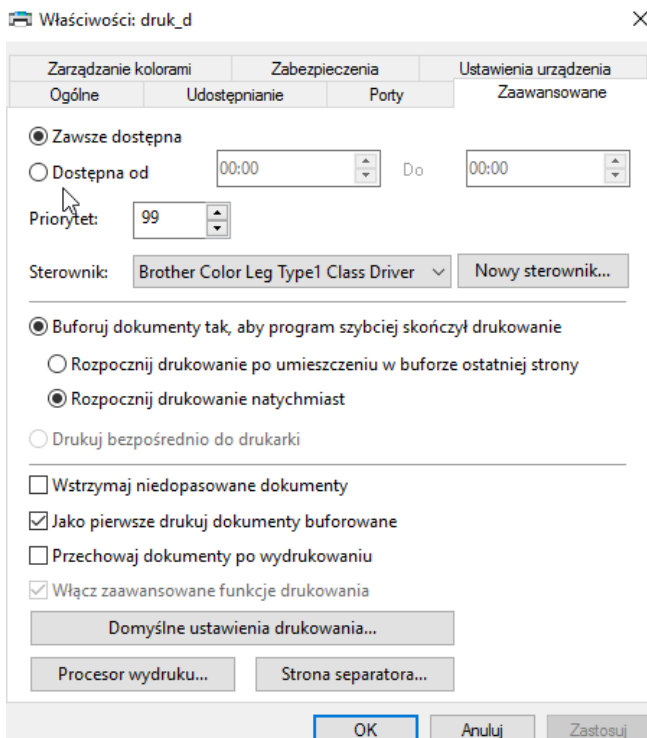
Właściwości: druk_d

×

Zarządzanie kolorami
Zabezpieczenia
Ustawienia urządzenia
Ogólne
Udostępnianie
Porty
Zaawansowane

Zawsze dostępna

Dostępna od
00:00
Do
00:00

Priorytet:
99

Sterownik:
Brother Color Leg Type1 Class Driver
Nowy sterownik...

Buforuj dokumenty tak, aby program szybciej skończył drukowanie

Rozpocznij drukowanie po umieszczeniu w buforze ostatniej strony

Rozpocznij drukowanie natychmiast

Drukuj bezpośrednio do drukarki

Wstrzymaj niedopasowane dokumenty

Jako pierwsze drukuj dokumenty buforowane

Przechowaj dokumenty po wydrukowaniu

Włącz zaawansowane funkcje drukowania

Domyślne ustawienia drukowania...

Procesor wydruku...
Strona separatora...

OK
Anuluj
Zastosuj